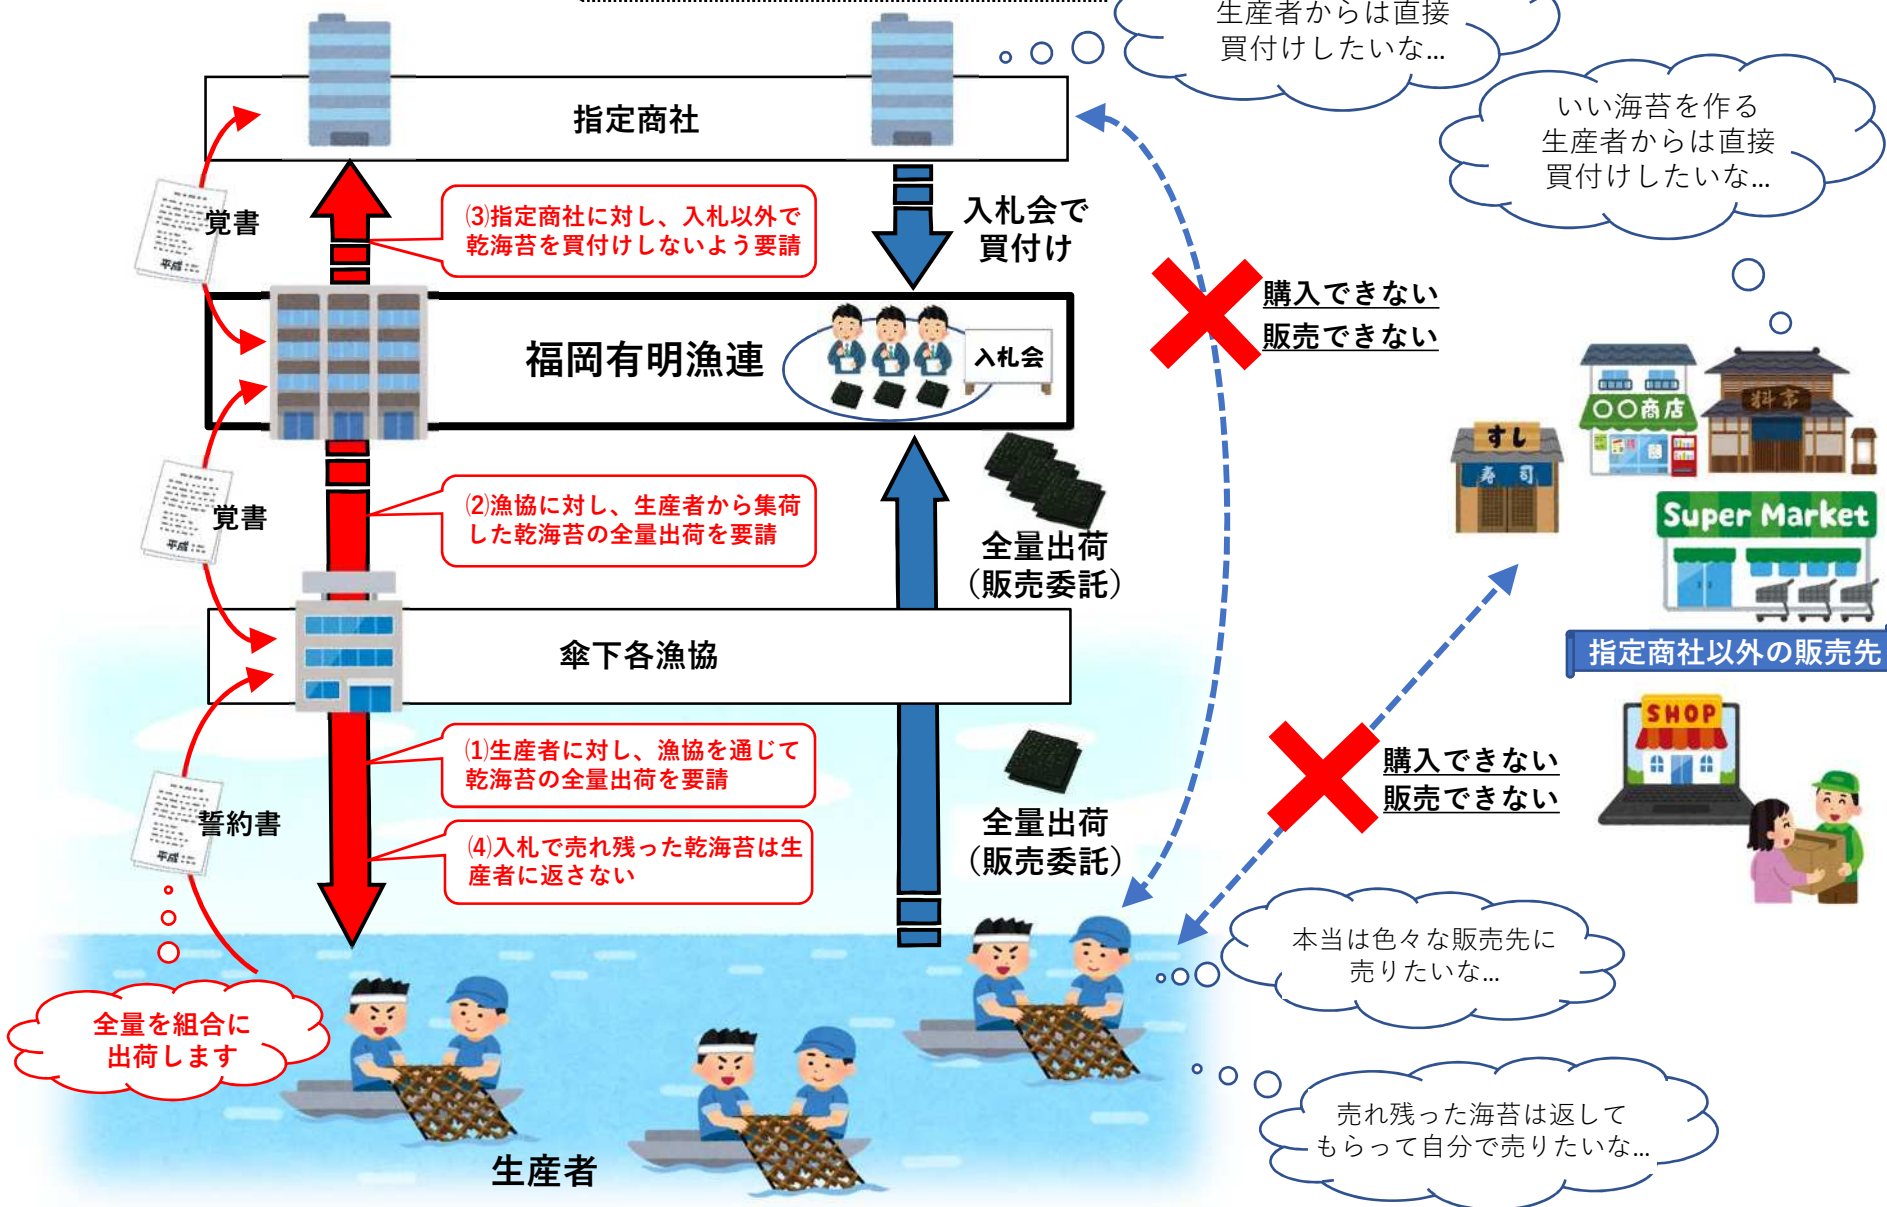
生産者からは直接
買付けしたいな…

いい海苔を作る
生産者からは直接
買付けしたいな…

指定商社

覚書

(3)指定商社に対し、入札以外で乾海苔を買付けしないよう要請

入札会で
買付け

購入できない
販売できない

福岡有明漁連

入札会

すし
寿司

〇〇商店

料亭

Super Market

覚書

(2)漁協に対し、生産者から集荷した乾海苔の全量出荷を要請

全量出荷
(販売委託)

指定商社以外の販売先

傘下各漁協

SHOP

(1)生産者に対し、漁協を通じて乾海苔の全量出荷を要請

購入できない
販売できない

誓約書

(4)入札で売れ残った乾海苔は生産者に返さない

全量出荷
(販売委託)

本当は色々な販売先に
売りたいな…

全量を組合に
出荷します

売れ残った海苔は返して
もらって自分で売りたいな…

生産者